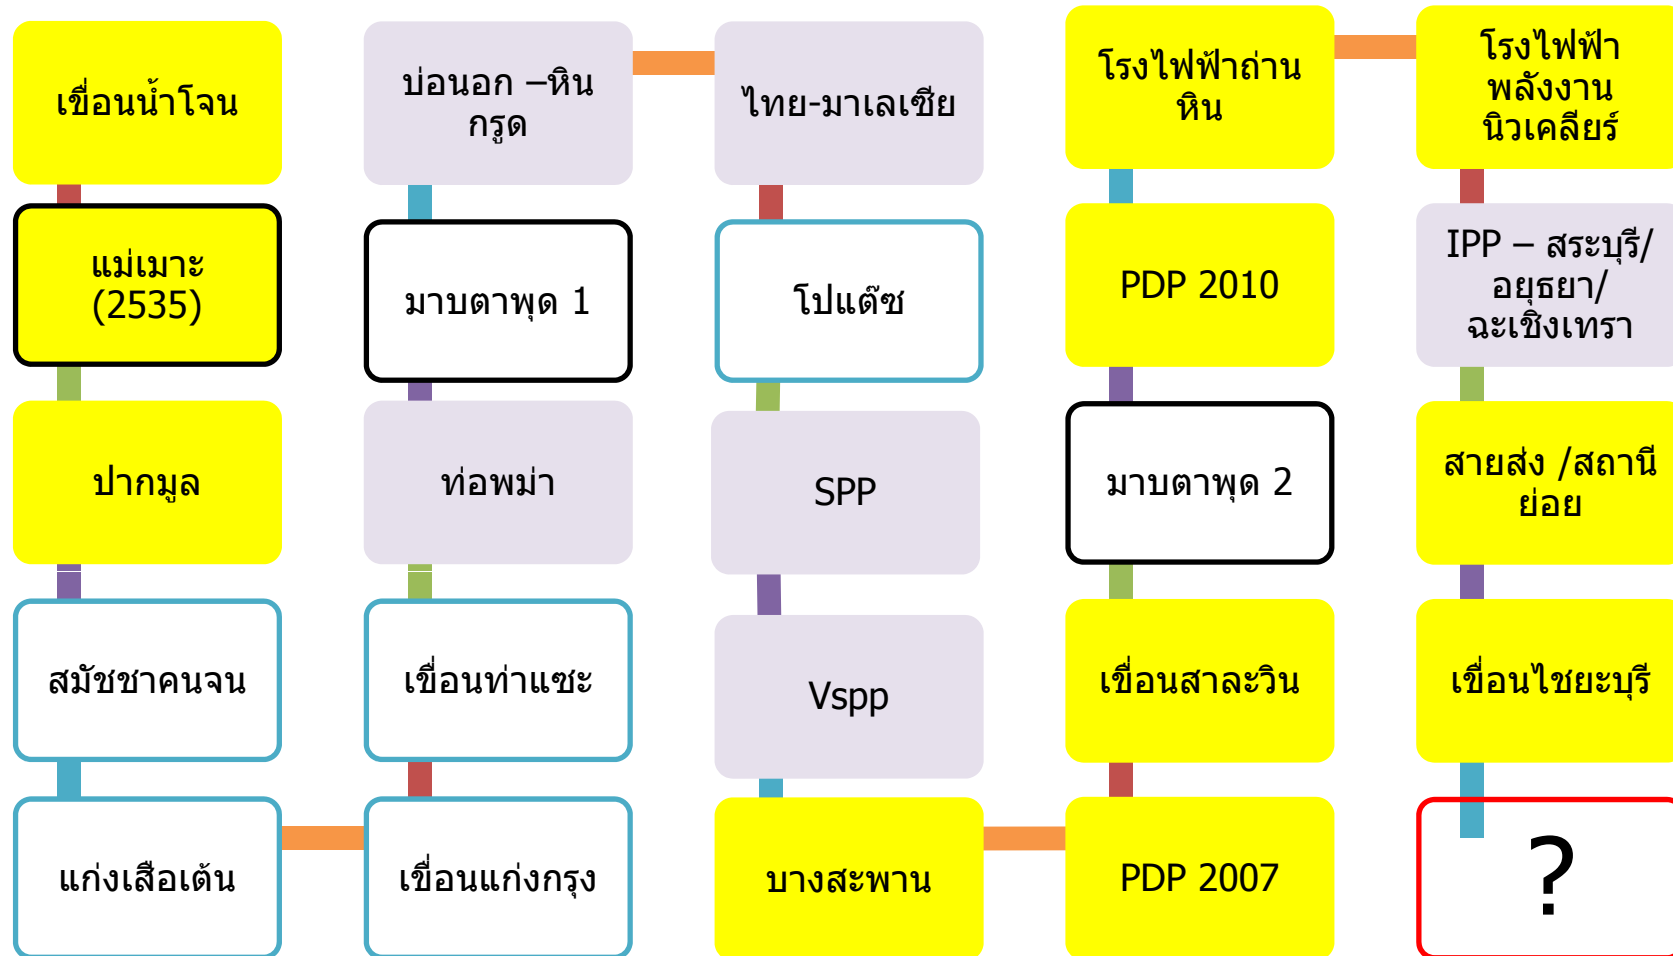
เขื่อนน้ำโจน

แม่เมาะ (2535)

ปากมูล

สมัชชาคนจน

แก่งเสือเต้น

บ่อนอก –หินกรูด

มาบตาพุด 1

ท่อพม่า

เขื่อนท่าแซะ

เขื่อนแก่งกรุง

ไทย-มาเลเซีย

โปแต๊ซ

SPP

Vspp

บางสะพาน

โรงไฟฟ้าถ่านหิน

PDP 2010

มาบตาพุด 2

เขื่อนสาละวิน

PDP 2007

โรงไฟฟ้าพลังงานนิวเคลียร์

IPP – สระบุรี/อยุธยา/ฉะเชิงเทรา

สายส่ง /สถานีย่อย

เขื่อนไชยะบุรี

?